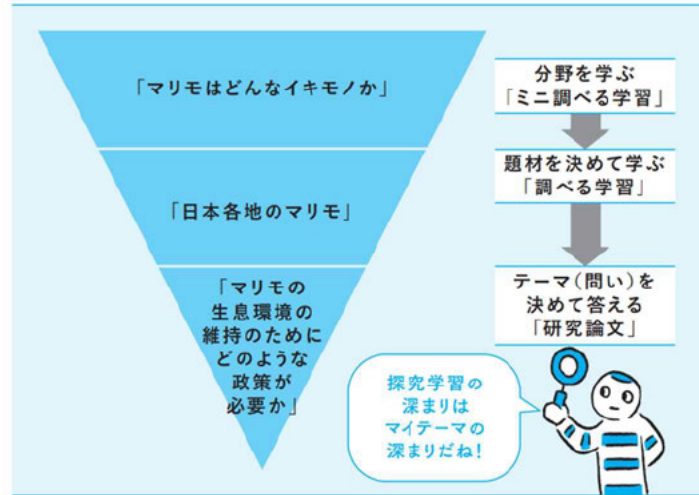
「マリモはどんなイキモノか」

「日本各地のマリモ」

「マリモの生息環境の維持のためにどのような政策が必要か」

分野を学ぶ
「ミニ調べる学習」

題材を決めて学ぶ
「調べる学習」

テーマ（問い）を決めて答える
「研究論文」

探究学習の深まりはマイテーマの深まりだね！